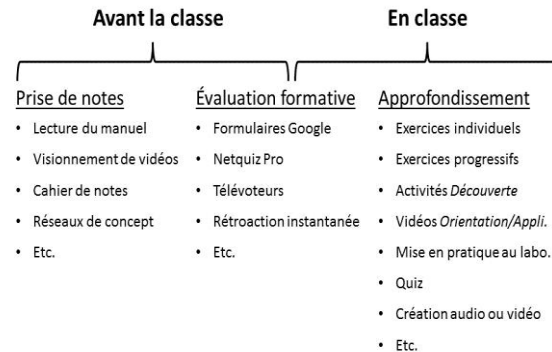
Avant la classe

En classe

Prise de notes
- Lecture du manuel
- Visionnement de vidéos
- Cahier de notes
- Réseaux de concept
- Etc.

Évaluation formative
- Formulaires Google
- Netquiz Pro
- Télévoteurs
- Rétroaction instantanée
- Etc.

Approfondissement
- Exercices individuels
- Exercices progressifs
- Activités *Découverte*
- Vidéos *Orientation/Appli.*
- Mise en pratique au labo.
- Quiz
- Création audio ou vidéo
- Etc.